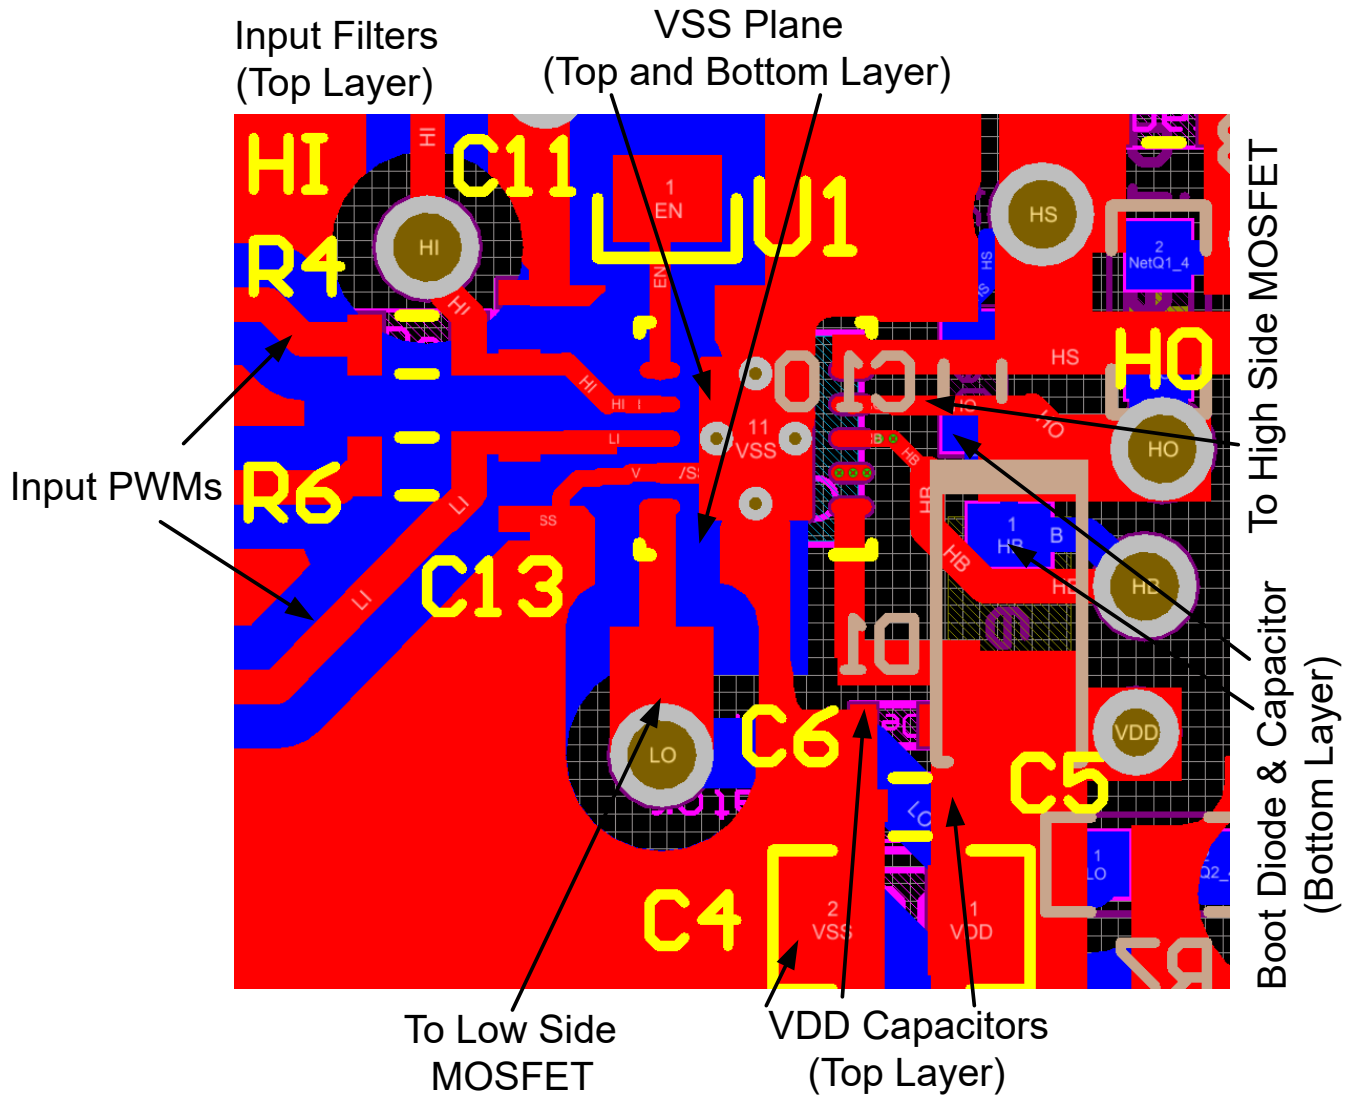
Input Filters
(Top Layer)

VSS Plane
(Top and Bottom Layer)

HI

C11

HI

1
EN

U1

HS

2
NetQ1_4

R4

HI

EN

HS

HO

HI

HI

LI

11
VSS

C1

HO

To High Side MOSFET

Input PWMs

R6

LI

V

/SS

HB

HO

SS

1
HB

B

LI

C13

HB

HB

D1

LO

C6

VDD

C5

1
LO

C4

2
VSS

1
VDD

Boot Diode & Capacitor
(Bottom Layer)

To Low Side
MOSFET

VDD Capacitors
(Top Layer)